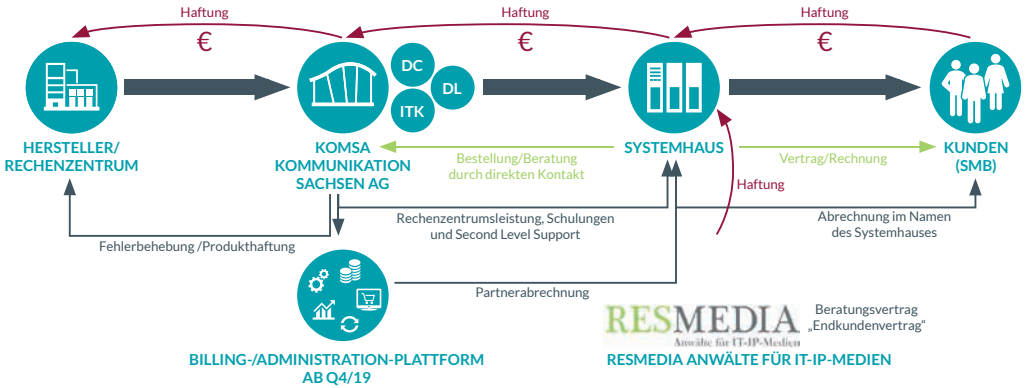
Haftung

€

Haftung

€

Haftung

€

HERSTELLER/
RECHENZENTRUM

DC

DL

ITK

KOMSA
KOMMUNIKATION
SACHSEN AG

SYSTEMHAUS

KUNDEN
(SMB)

Bestellung/Beratung
durch direkten Kontakt

Vertrag/Rechnung

Haftung

Rechenzentrumsleistung, Schulungen
und Second Level Support

Abrechnung im Namen
des Systemhauses

Fehlerbehebung /Produkthaftung

Partnerabrechnung

RESMEDIA
Anwälte für IT-IP-Medien

Beratungsvertrag
„Endkundenvertrag"

BILLING-/ADMINISTRATION-PLATTFORM
AB Q4/19

RESMEDIA ANWÄLTE FÜR IT-IP-MEDIEN